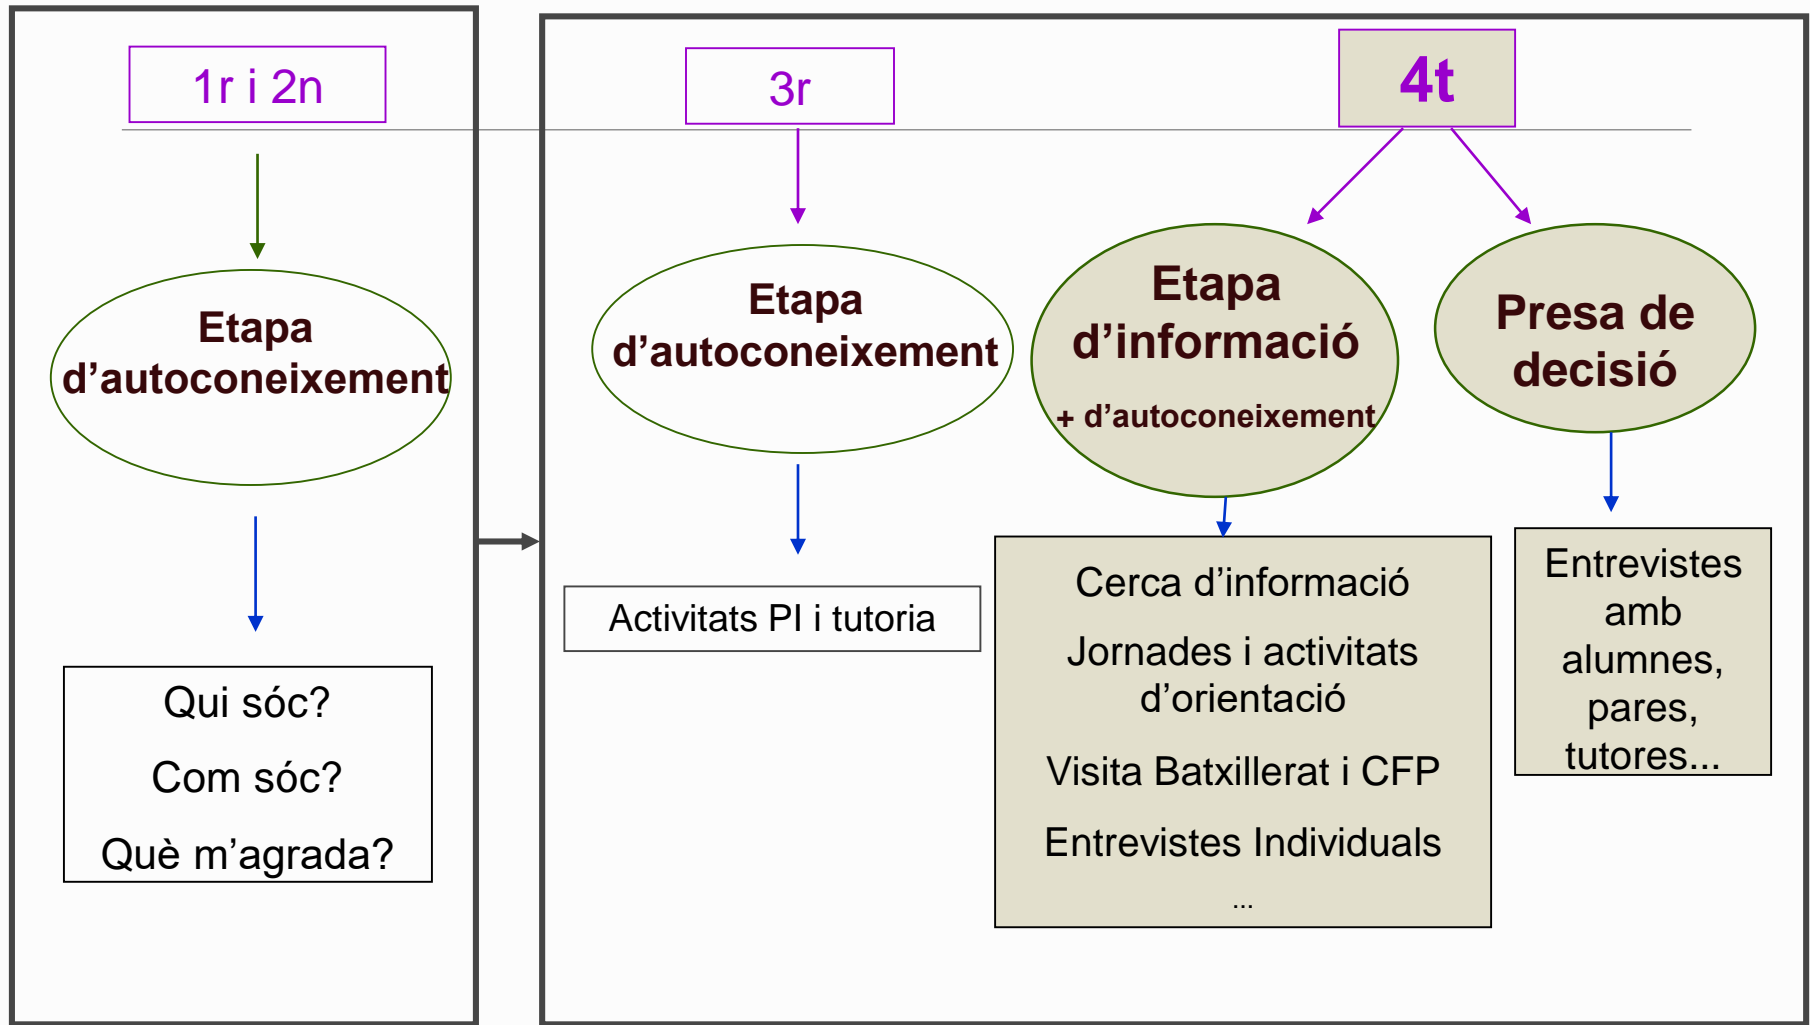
1r i 2n

Etapa d’autoconeixement

Qui sóc?

Com sóc?

Què m’agrada?

3r

Etapa d’autoconeixement

Activitats PI i tutoria

4t

Etapa d’informació

+ d’autoconeixement

Cerca d’informació

Jornades i activitats d’orientació

Visita Batxillerat i CFP

Entrevistes Individuals

...

Presa de decisió

Entrevistes amb alumnes, pares, tutores...